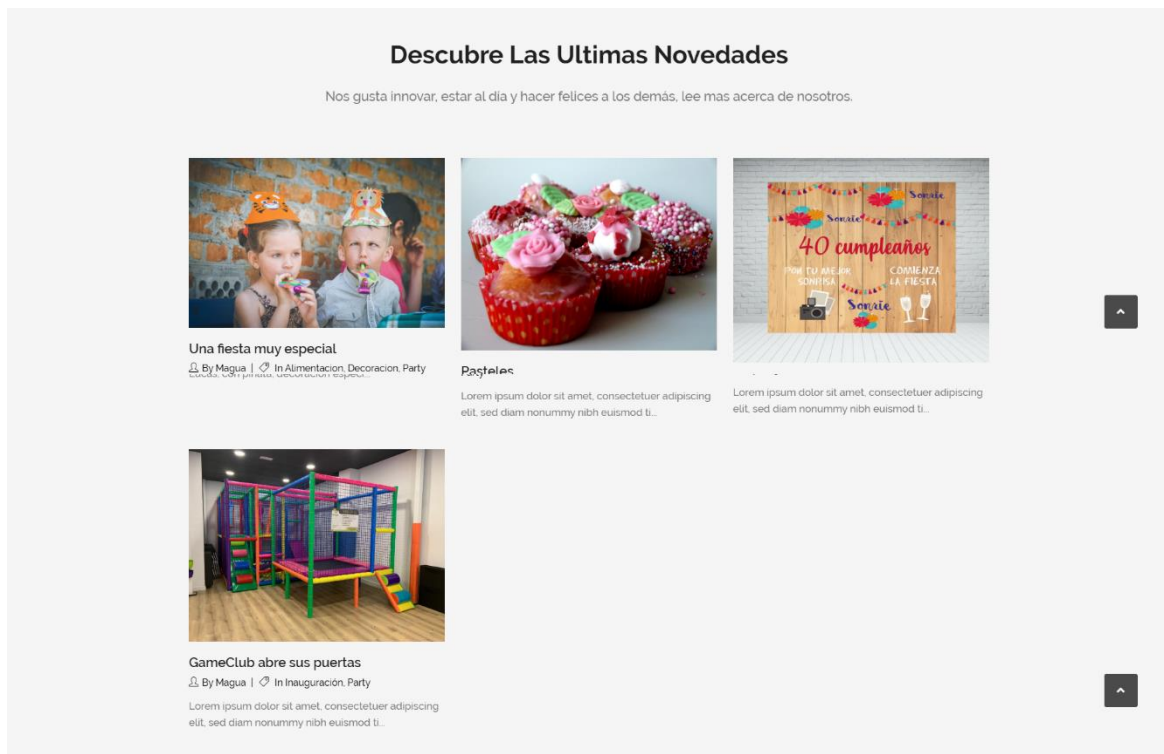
Descubre Las Ultimas Novedades

Nos gusta innovar, estar al dia y hacer felices a los demás, lee mas acerca de nosotros.

Una fiesta muy especial

By Magua | In Alimentacion, Decoracion, Party

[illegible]

Sonrie

40 cumpleaños

POR TU MEJOR SONRISA

COMIENZA LA FIESTA

Sonrie

Pasteles

Lorem ipsum dolor sit amet, consectetuer adipiscing elit, sed diam nonummy nibh euismod ti...

Lorem ipsum dolor sit amet, consectetuer adipiscing elit, sed diam nonummy nibh euismod ti...

GameClub abre sus puertas

By Magua | In Inauguración, Party

Lorem ipsum dolor sit amet, consectetuer adipiscing elit, sed diam nonummy nibh euismod ti...